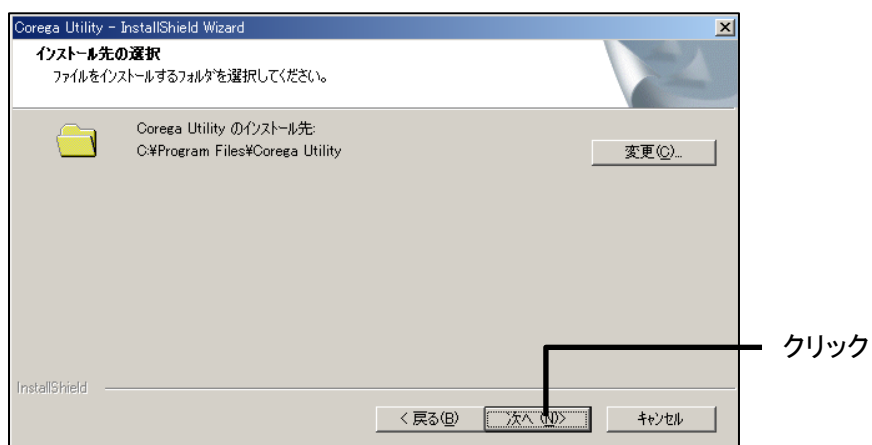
Corega Utility - InstallShield Wizard

インストール先の選択

ファイルをインストールするフォルダを選択してください。

Corega Utility のインストール先:
C:¥Program Files¥Corega Utility

変更(C)...

InstallShield

< 戻る(B)

次へ(N) >

キャンセル

クリック